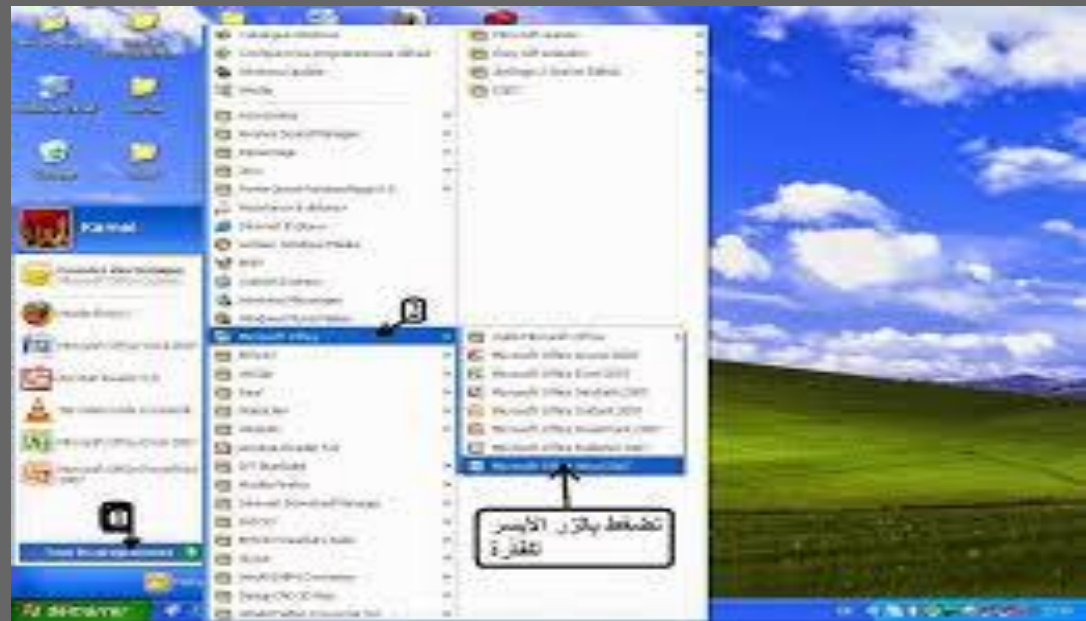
Karmel

Microsoft Office

Microsoft Office Access 2007
Microsoft Office Excel 2007
Microsoft Office Outlook 2007
Microsoft Office PowerPoint 2007
Microsoft Office Publisher 2007
Microsoft Office Word 2007

تضغط بالزر الأيسر للفأرة

démarrer